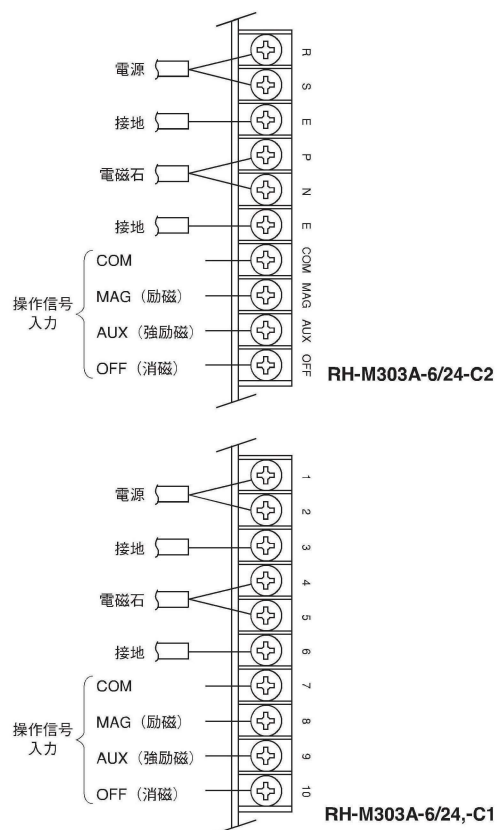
電源
接地
電磁石
接地
操作信号入力
COM
MAG（励磁）
AUX（強励磁）
OFF（消磁）

R
S
E
P
N
E
COM
MAG
AUX
OFF

RH-M303A-6/24-C2

電源
接地
電磁石
接地
操作信号入力
COM
MAG（励磁）
AUX（強励磁）
OFF（消磁）

1
2
3
4
5
6
7
8
9
10

RH-M303A-6/24,-C1